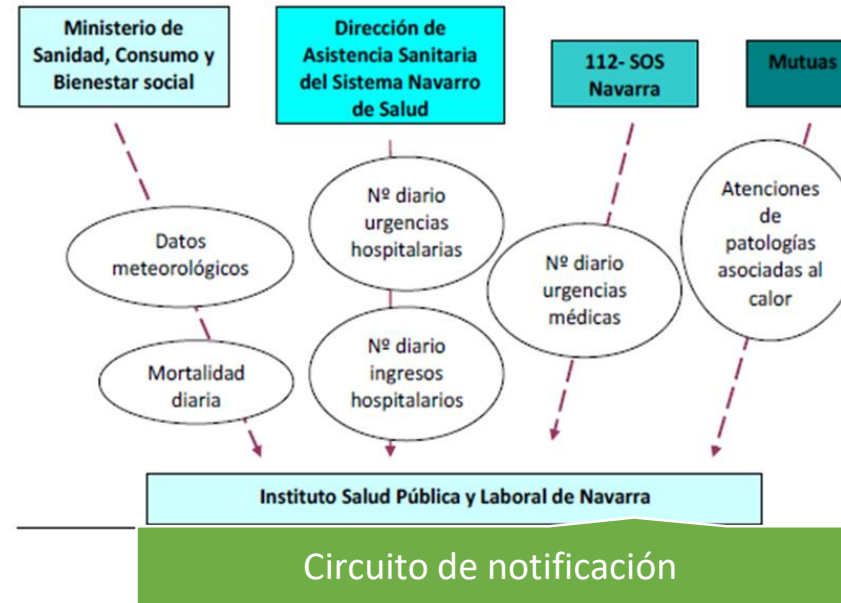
Ministerio de Sanidad, Consumo y Bienestar social

Dirección de Asistencia Sanitaria del Sistema Navarro de Salud

112- SOS Navarra

Mutuas

Datos meteorológicos

Nº diario urgencias hospitalarias

Nº diario urgencias médicas

Atenciones de patologías asociadas al calor

Mortalidad diaria

Nº diario ingresos hospitalarios

Instituto Salud Pública y Laboral de Navarra

Circuito de notificación